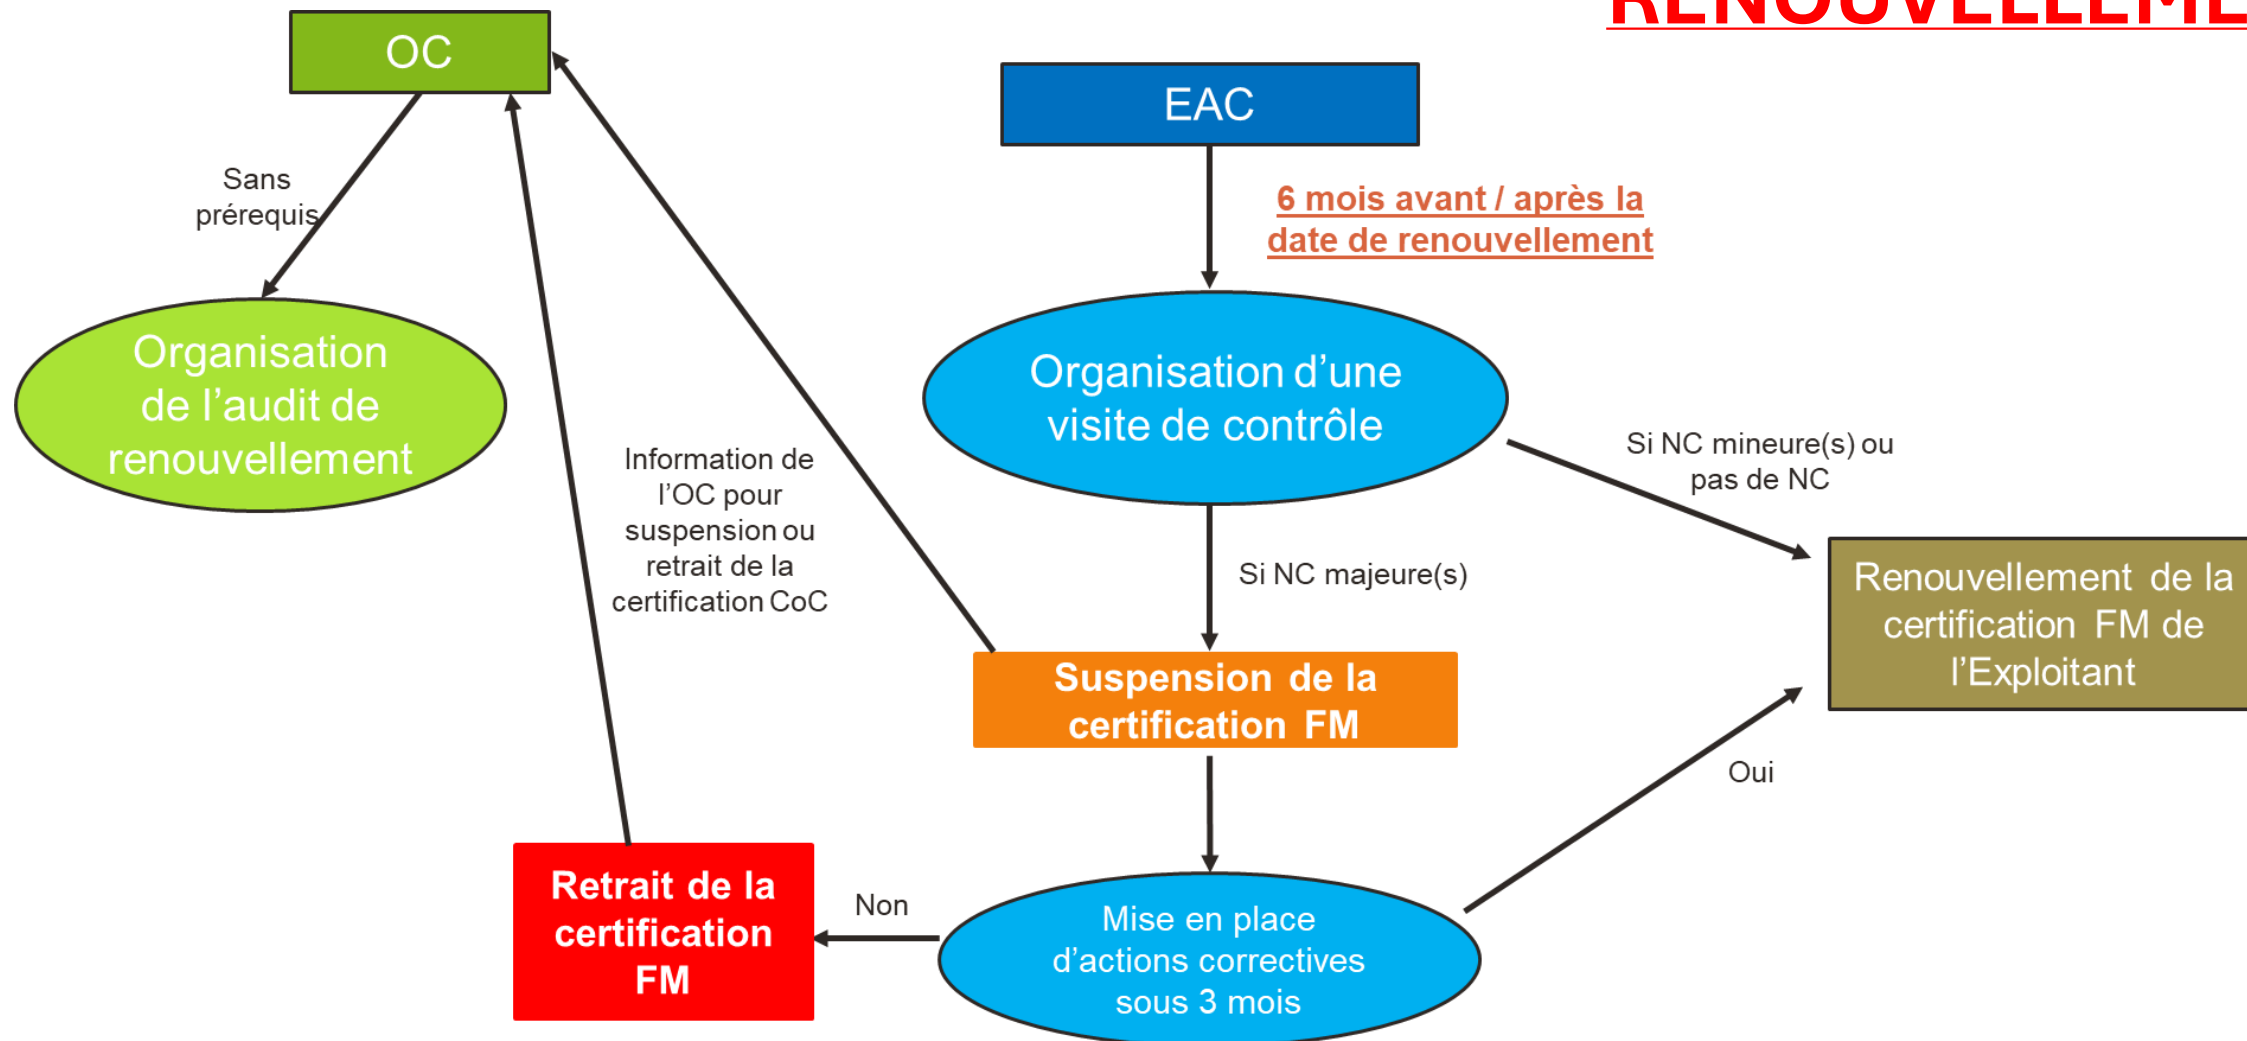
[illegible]

OC

Sans prérequis

Organisation de l'audit de renouvellement

Information de l'OC pour suspension ou retrait de la certification CoC

EAC

6 mois avant / après la date de renouvellement

Organisation d'une visite de contrôle

Si NC mineure(s) ou pas de NC

Renouvellement de la certification FM de l'Exploitant

Si NC majeure(s)

Suspension de la certification FM

Oui

Retrait de la certification FM

Non

Mise en place d'actions correctives sous 3 mois